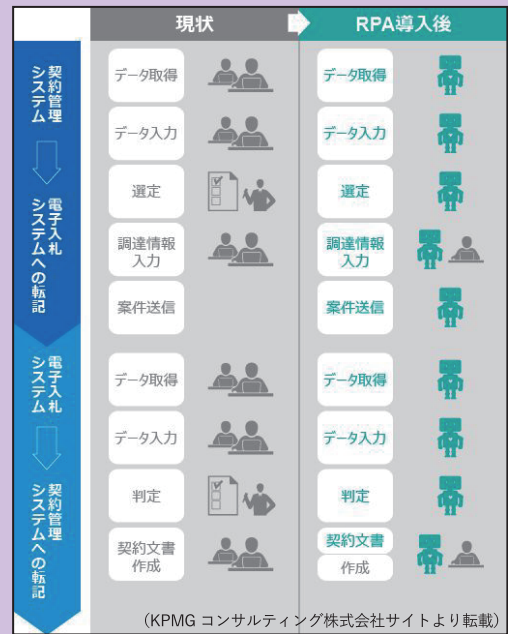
| | 現状 | RPA導入後 |
|---|---|---|
| 契約管理システム ⇩ 電子入札システムへの転記 | データ取得 | データ取得 |
| | データ入力 | データ入力 |
| | 選定 | 選定 |
| | 調達情報入力 | 調達情報入力 |
| | 案件送信 | 案件送信 |
| 電子入札システム ⇩ 契約管理システムへの転記 | データ取得 | データ取得 |
| | データ入力 | データ入力 |
| | 判定 | 判定 |
| | 契約文書作成 | 契約文書 作成 |

（KPMG コンサルティング株式会社サイトより転載）